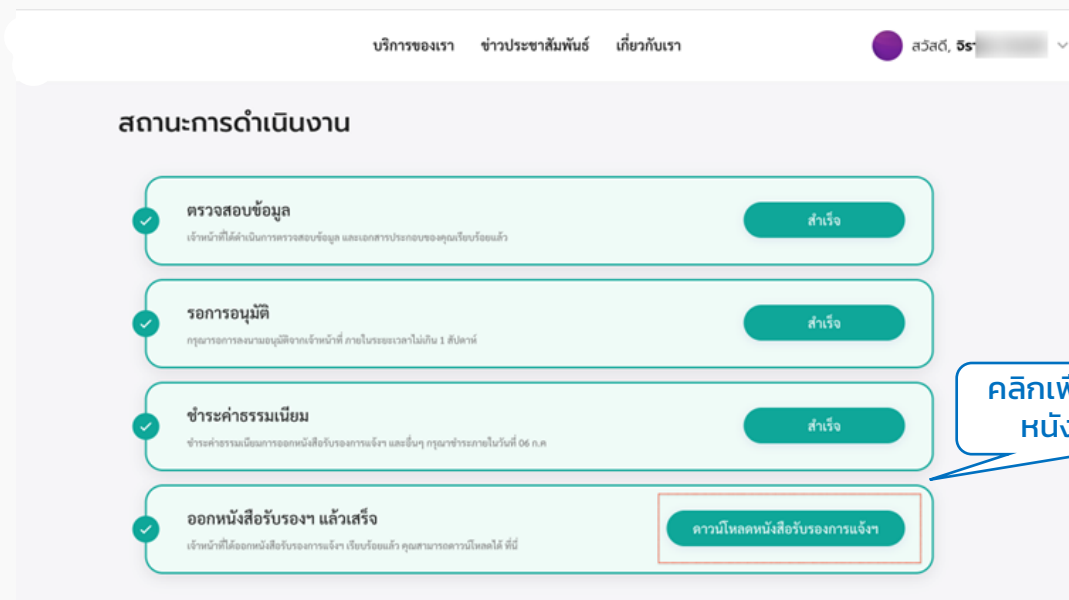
บริการของเรา ข่าวประชาสัมพันธ์ เกี่ยวกับเรา

สวัสดี, จิรา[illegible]

สถานะการดำเนินงาน

ตรวจสอบข้อมูล
เจ้าหน้าที่ได้ดำเนินการตรวจสอบข้อมูล และเอกสารประกอบของคุณเรียบร้อยแล้ว
สำเร็จ

รอการอนุมัติ
กรุณารอการลงนามอนุมัติจากเจ้าหน้าที่ ภายในระยะเวลาไม่เกิน 1 สัปดาห์
สำเร็จ

ชำระค่าธรรมเนียม
ชำระค่าธรรมเนียมการออกหนังสือรับรองการแจ้งฯ และอื่นๆ กรุณาชำระภายในวันที่ 06 ก.ค
สำเร็จ

ออกหนังสือรับรองฯ แล้วเสร็จ
เจ้าหน้าที่ได้ออกหนังสือรับรองการแจ้งฯ เรียบร้อยแล้ว คุณสามารถดาวน์โหลดได้ ที่นี่
ดาวน์โหลดหนังสือรับรองการแจ้งฯ

คลิกเพื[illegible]
หนัง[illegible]